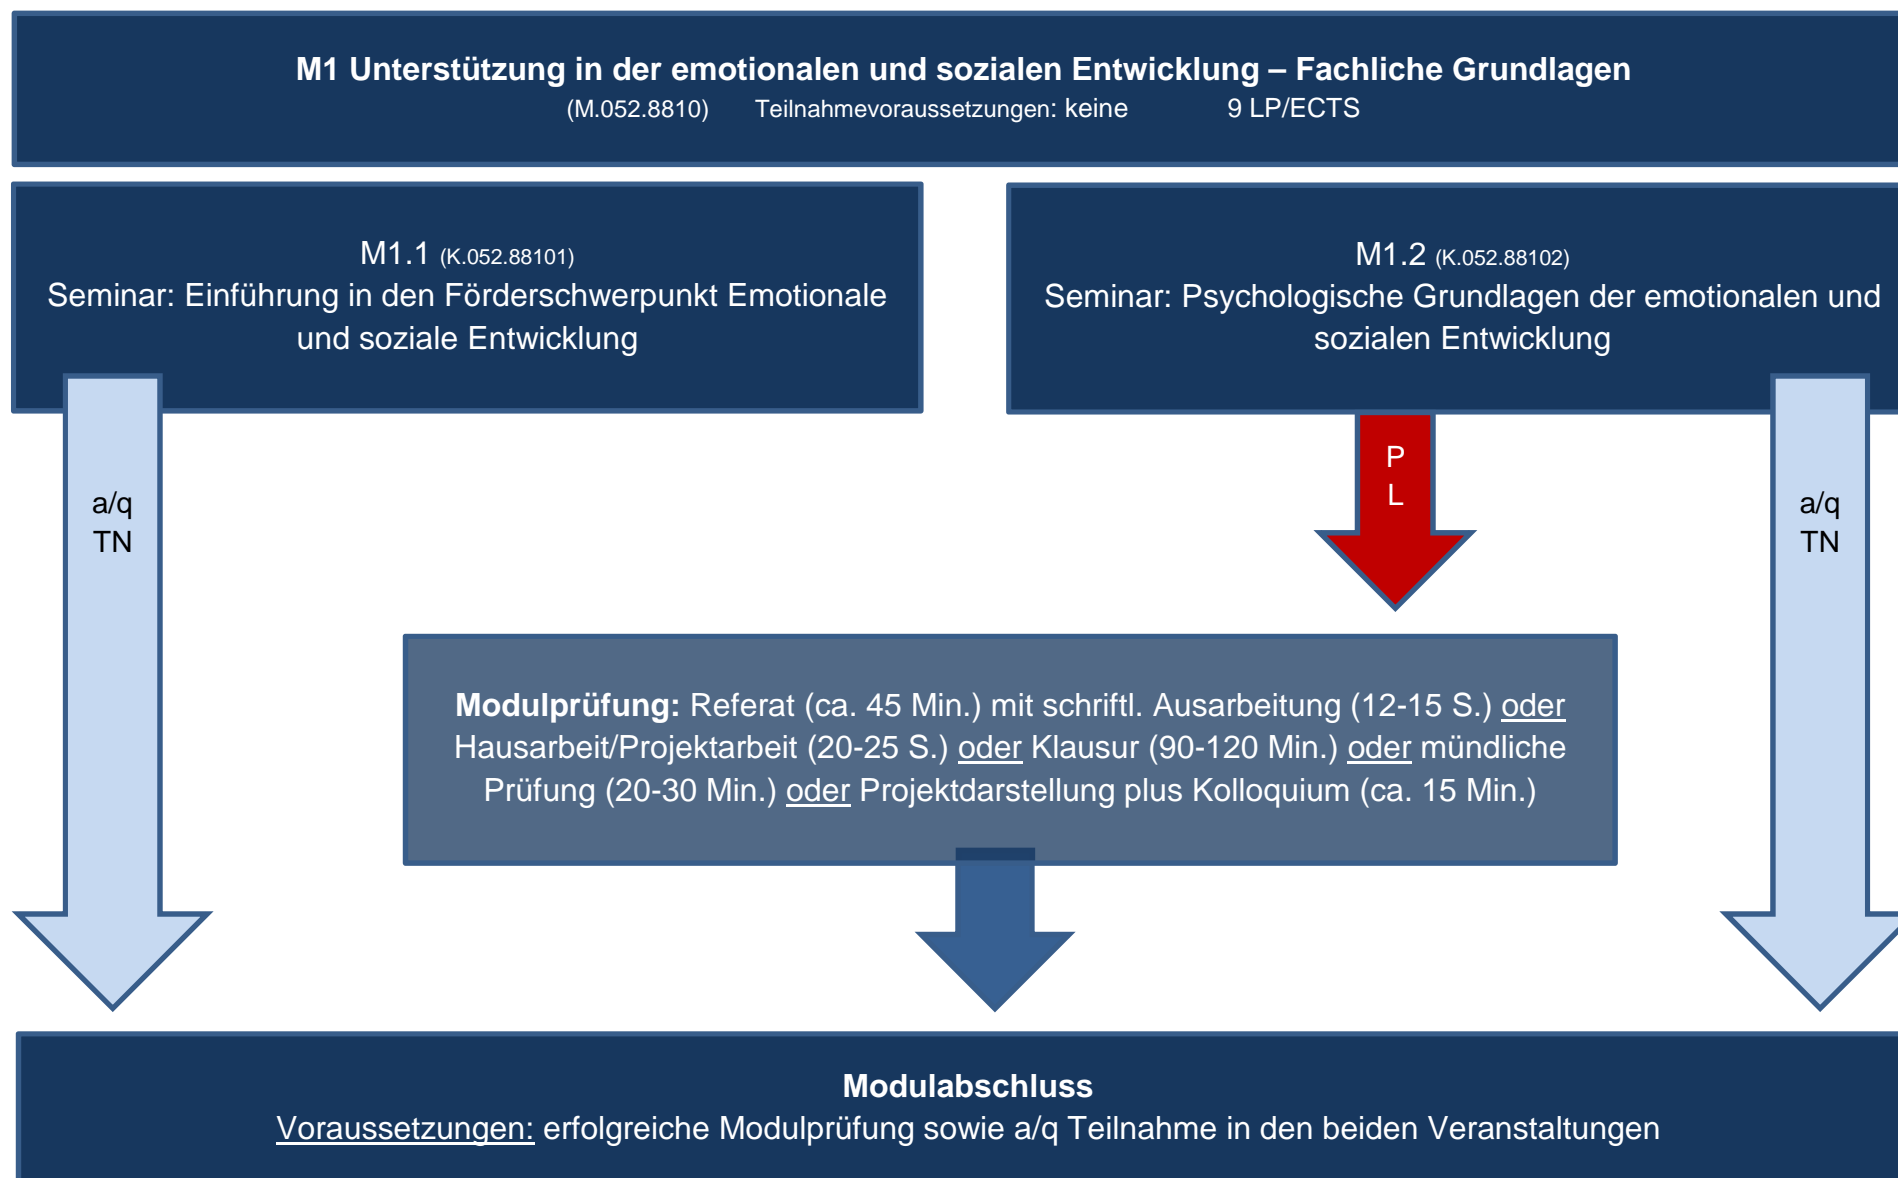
M1 Unterstützung in der emotionalen und sozialen Entwicklung – Fachliche Grundlagen
(M.052.8810) Teilnahmevoraussetzungen: keine 9 LP/ECTS

M1.1 (K.052.88101)
Seminar: Einführung in den Förderschwerpunkt Emotionale und soziale Entwicklung

M1.2 (K.052.88102)
Seminar: Psychologische Grundlagen der emotionalen und sozialen Entwicklung

a/q
TN

P
L

a/q
TN

Modulprüfung: Referat (ca. 45 Min.) mit schriftl. Ausarbeitung (12-15 S.) oder Hausarbeit/Projektarbeit (20-25 S.) oder Klausur (90-120 Min.) oder mündliche Prüfung (20-30 Min.) oder Projektdarstellung plus Kolloquium (ca. 15 Min.)

Modulabschluss
Voraussetzungen: erfolgreiche Modulprüfung sowie a/q Teilnahme in den beiden Veranstaltungen